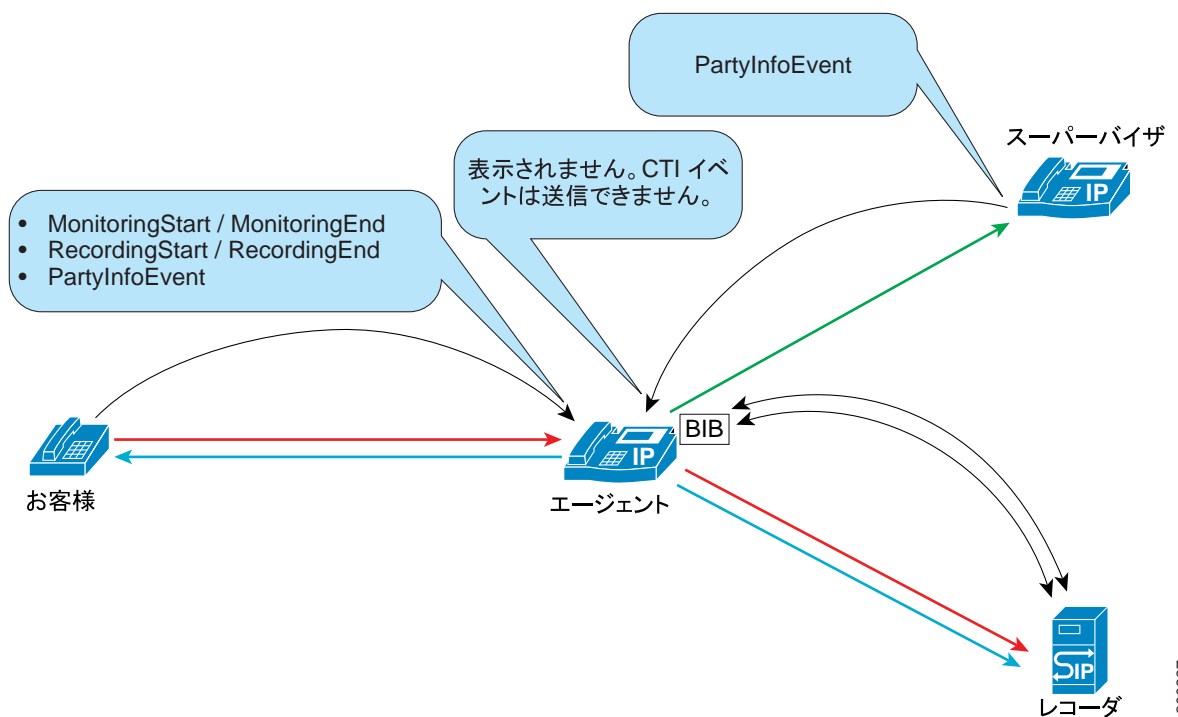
PartyInfoEvent

スーパーバイザ

表示されません。CTI イベントは送信できません。

- MonitoringStart / MonitoringEnd
- RecordingStart / RecordingEnd
- PartyInfoEvent

IP

BIB

IP

お客様

エージェント

SIP

レコーダ